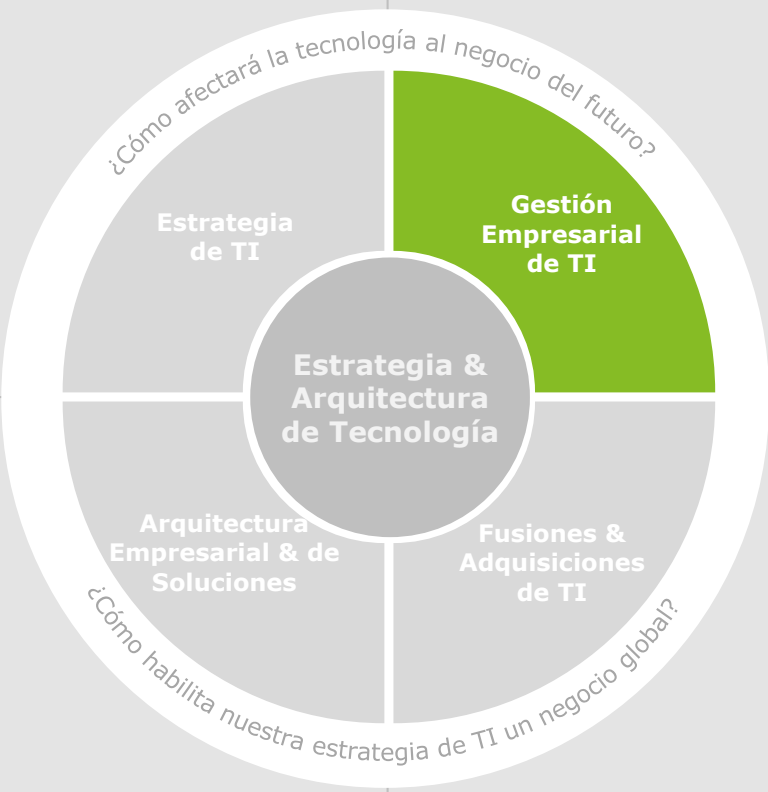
¿Cómo afectará la tecnología al negocio del futuro?

Estrategia de TI

Gestión Empresarial de TI

Estrategia & Arquitectura de Tecnología

Arquitectura Empresarial & de Soluciones

Fusiones & Adquisiciones de TI

¿Cómo habilita nuestra estrategia de TI un negocio global?